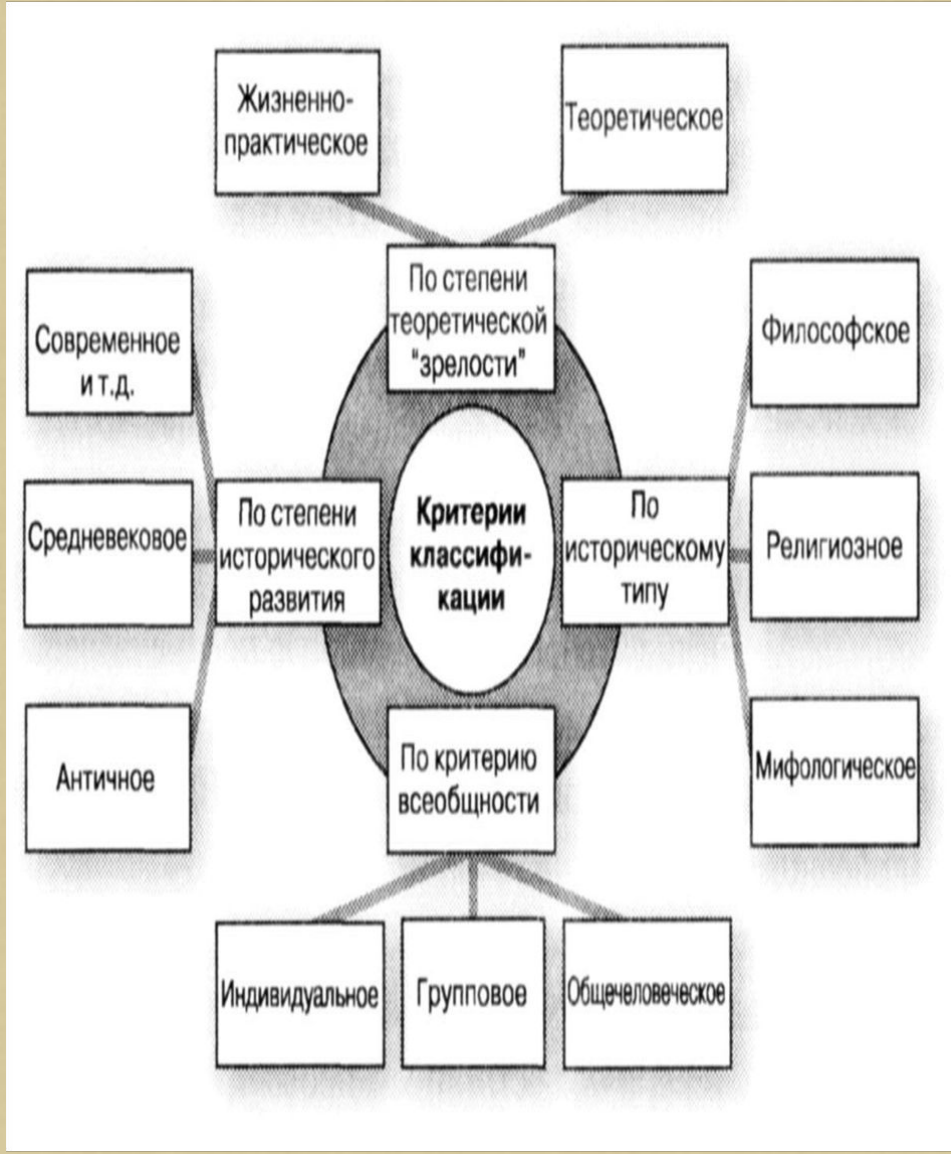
Жизненно-практическое

Теоретическое

По степени теоретической "зрелости"

Современное и т.д.

Средневековое

Античное

По степени исторического развития

Критерии классификации

По историческому типу

Философское

Религиозное

Мифологическое

По критерию всеобщности

Индивидуальное

Групповое

Общечеловеческое